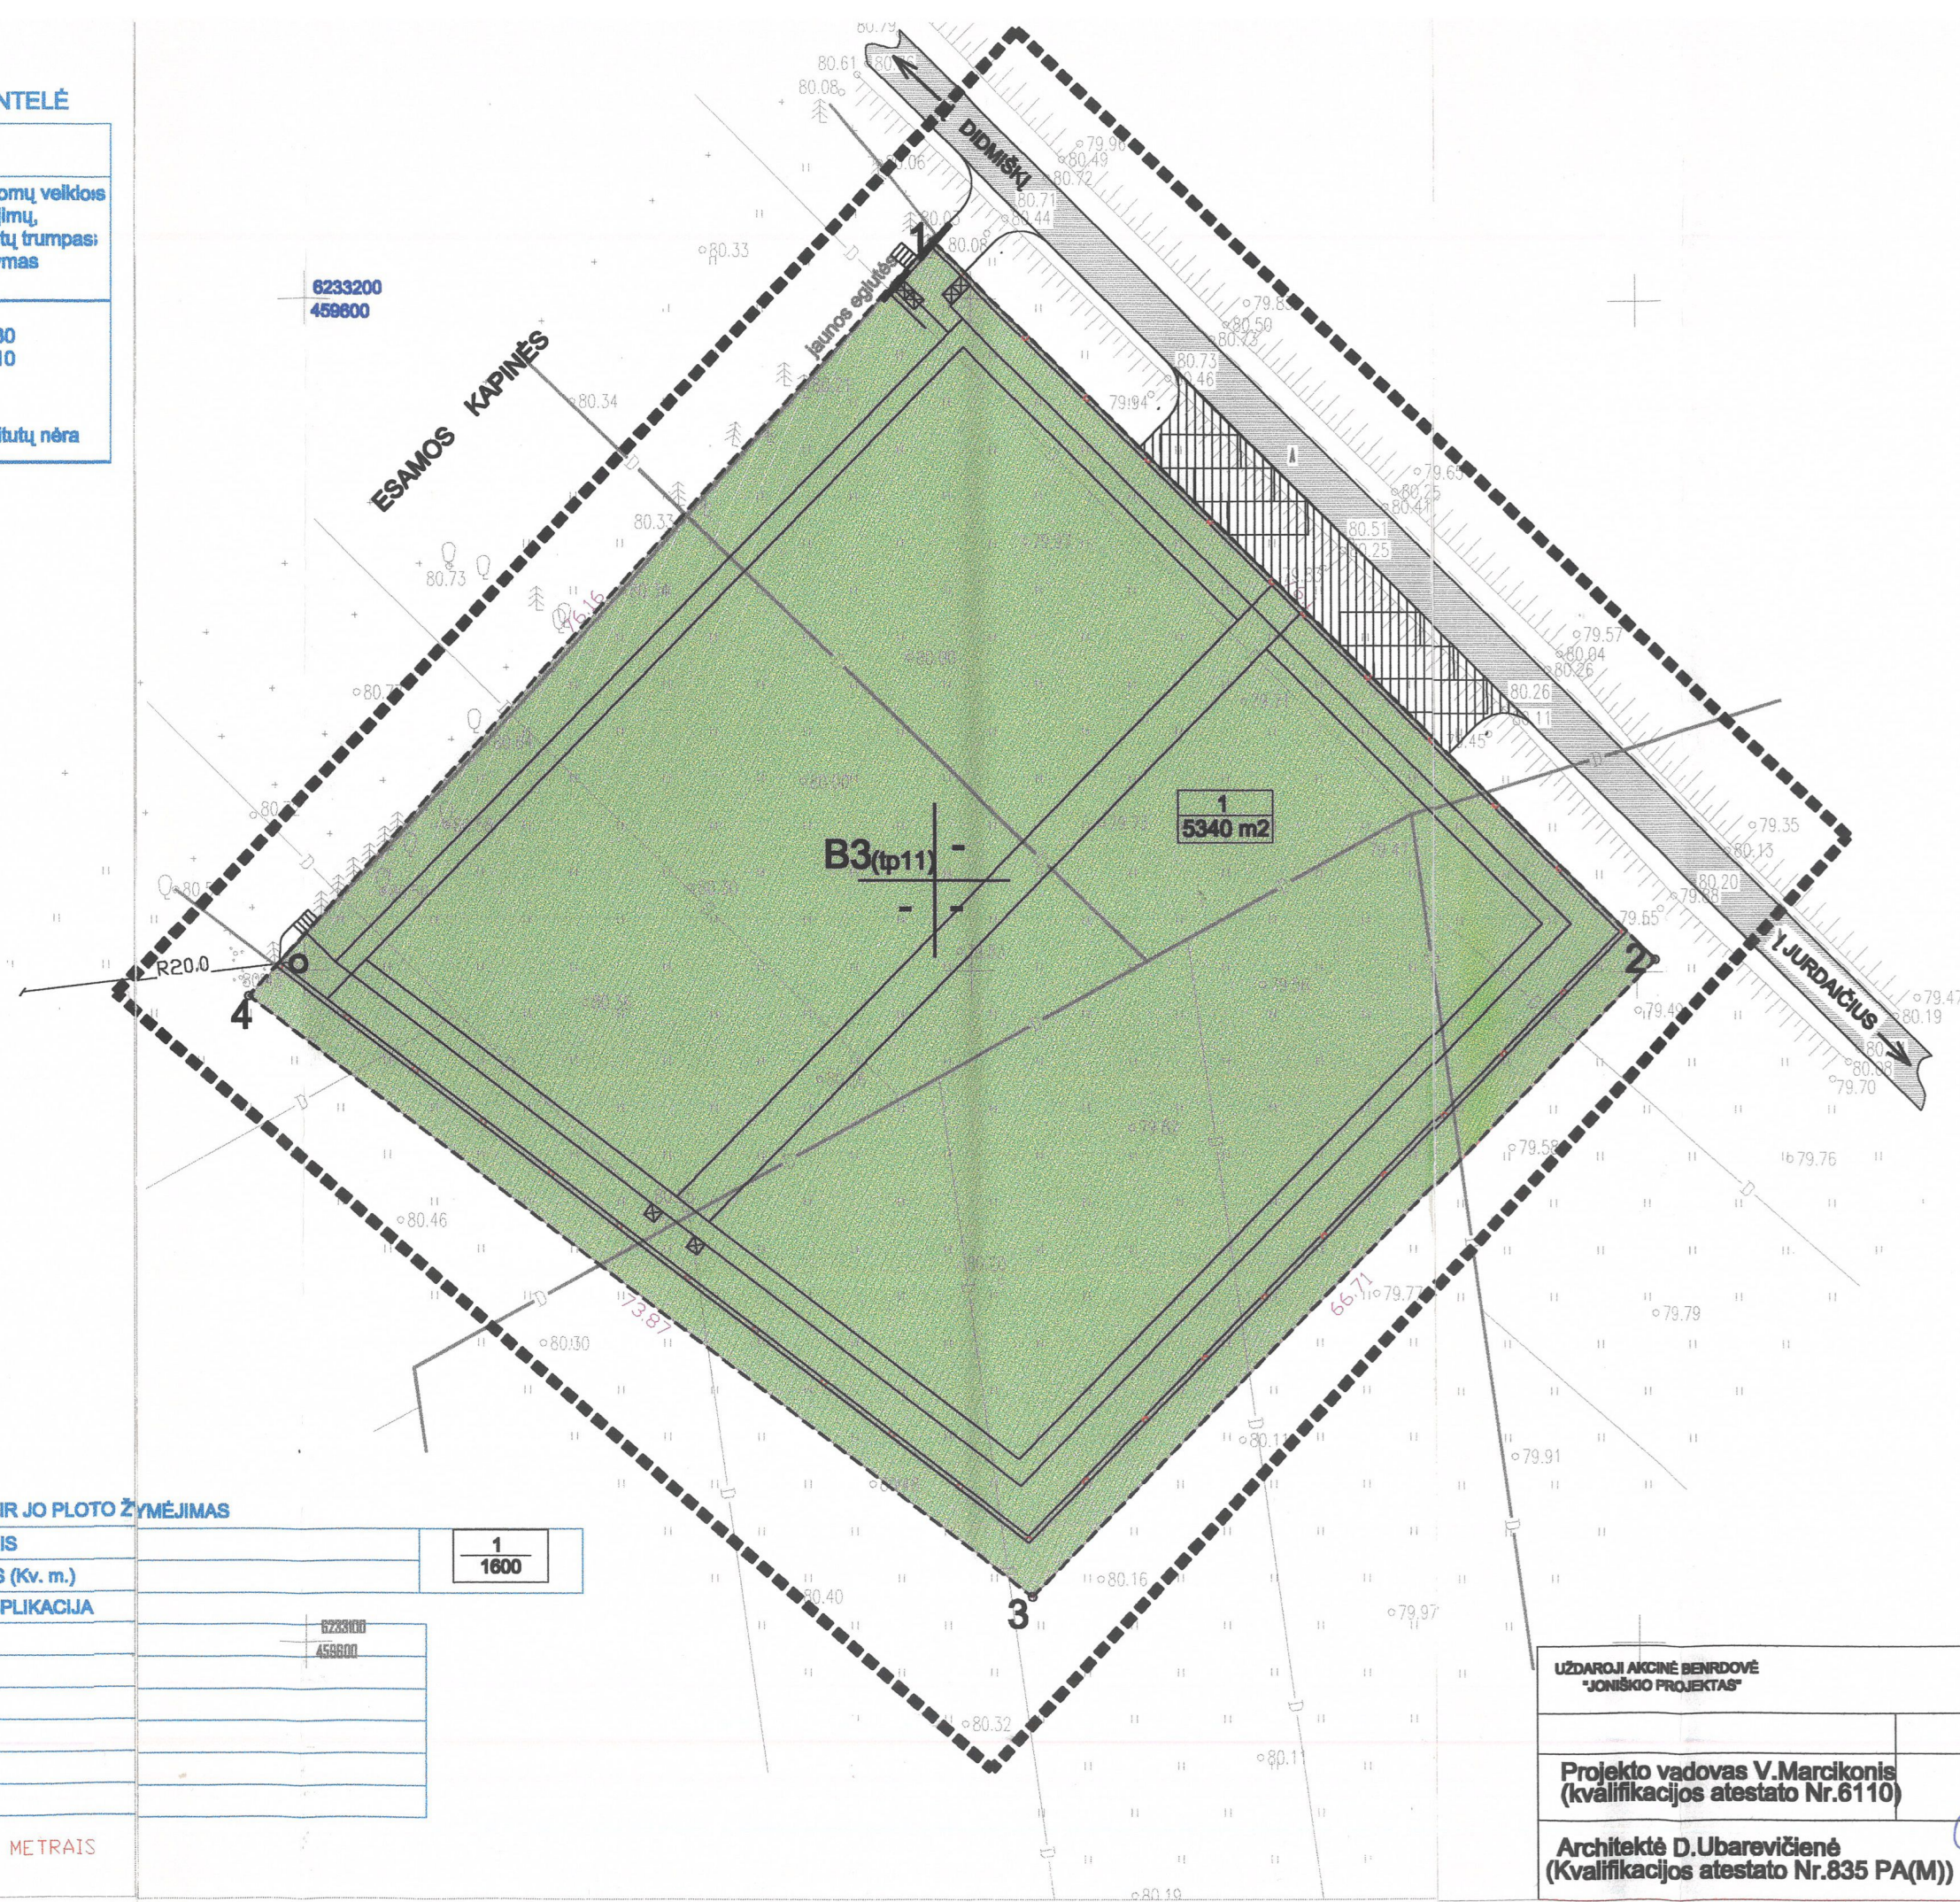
NTELĖ

omų veiklos
imų,
tų trumpas
mas

30
10

itutų nėra

6233200
459600

ESAMOS KAPINĖS

DIDMIŠKI

Į JURDAIČIUS

jaunos eglutės

1
2
3
4

R20.0

B3(tp11)

1
5340 m2

96.16
73.87
66.71

80.79
80.61
80.08
80.06
80.33
80.34
80.33
80.73
80.46
80.30
80.16
80.40
80.32
80.11
80.19
80.49
80.72
80.71
80.44
80.08
80.50
80.73
80.46
79.94
79.65
80.25
80.41
80.51
80.25
79.57
80.04
80.26
80.26
80.11
79.35
80.13
80.20
79.88
79.65
79.40
79.47
80.19
80.08
79.70
79.58
79.76
79.77
79.79
79.91
79.97
80.11

IR JO PLOTO ŽYMĖJIMAS
IS
S (Kv. m.)
PLIKACIJA

1
1600

6233100
459600

METRAIS

UŽDAROJI AKCINĖ BENDROVĖ
"JONIŠKIO PROJEKTAS"

Projekto vadovas V.Marcikonis
(kvalifikacijos atestato Nr.6110)

Architektė D.Ubarevičienė
(Kvalifikacijos atestato Nr.835 PA(M))